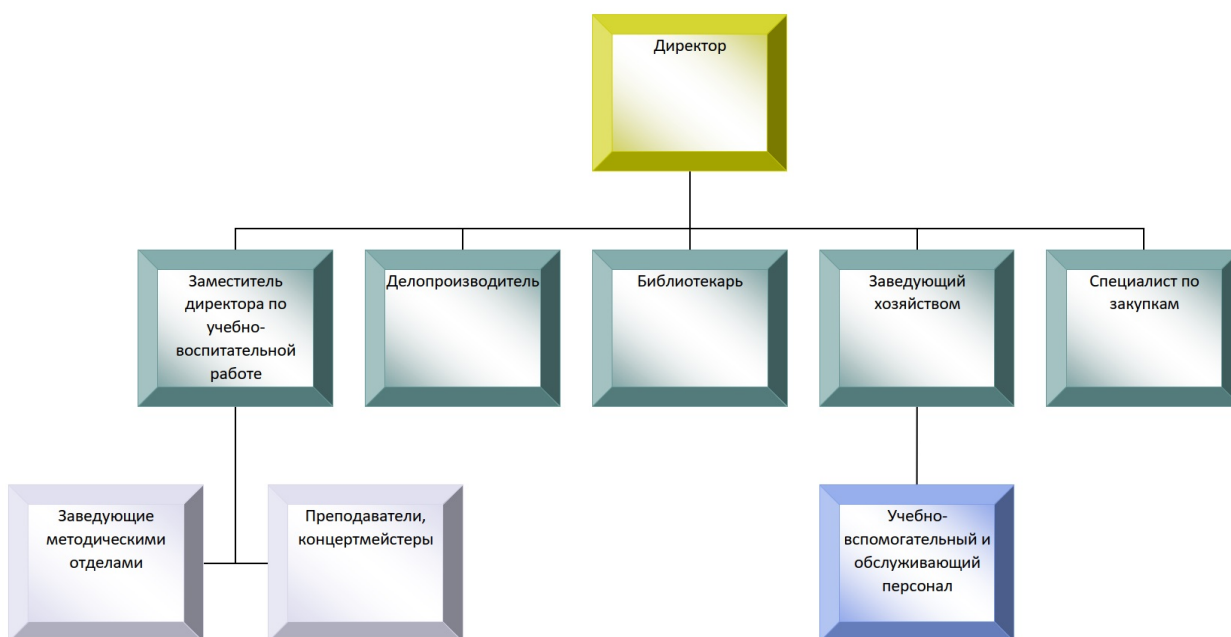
Директор

Заместитель директора по учебно-воспитательной работе

Делопроизводитель

Библиотекарь

Заведующий хозяйством

Специалист по закупкам

Заведующие методическими отделами

Преподаватели, концертмейстеры

Учебно-вспомогательный и обслуживающий персонал